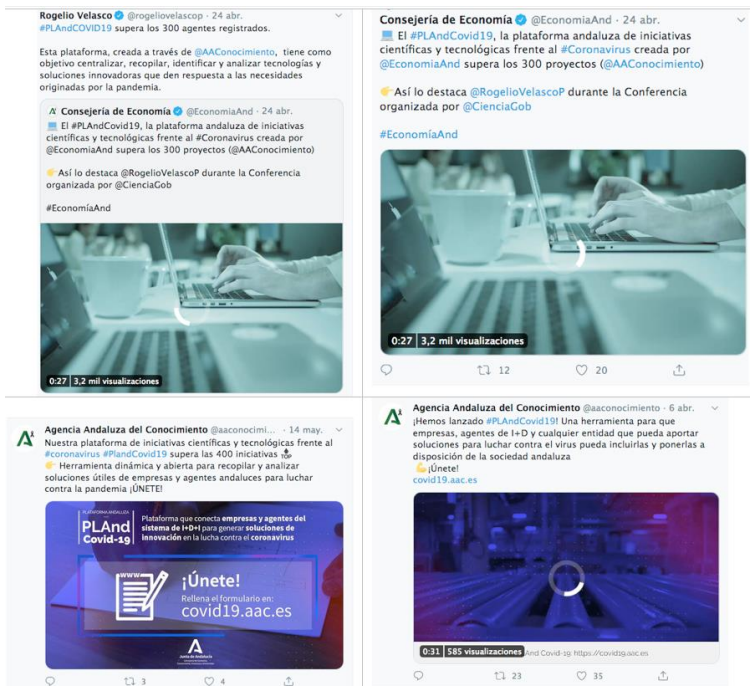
Rogelio Velasco @rogeliovelascop · 24 abr.
#PLAndCOVID19 supera los 300 agentes registrados.

Esta plataforma, creada a través de @AAConocimiento, tiene como objetivo centralizar, recopilar, identificar y analizar tecnologías y soluciones innovadoras que den respuesta a las necesidades originadas por la pandemia.

Consejería de Economía @EconomiaAnd · 24 abr.
El #PLAndCovid19, la plataforma andaluza de iniciativas científicas y tecnológicas frente al #Coronavirus creada por @EconomiaAnd supera los 300 proyectos (@AAConocimiento)

Así lo destaca @RogelioVelascoP durante la Conferencia organizada por @CienciaGob

#EconomíaAnd

0:27 | 3,2 mil visualizaciones

Consejería de Economía @EconomiaAnd · 24 abr.
El #PLAndCovid19, la plataforma andaluza de iniciativas científicas y tecnológicas frente al #Coronavirus creada por @EconomiaAnd supera los 300 proyectos (@AAConocimiento)

Así lo destaca @RogelioVelascoP durante la Conferencia organizada por @CienciaGob

#EconomíaAnd

0:27 | 3,2 mil visualizaciones

12 20

Agencia Andaluza del Conocimiento @aaconocimi... · 14 may.
Nuestra plataforma de iniciativas científicas y tecnológicas frente al #coronavirus #PlandCovid19 supera las 400 iniciativas TOP
Herramienta dinámica y abierta para recopilar y analizar soluciones útiles de empresas y agentes andaluces para luchar contra la pandemia ¡ÚNETE!

PLATAFORMA ANDALUZA
PLAnd Covid-19
Plataforma que conecta empresas y agentes del sistema de I+D+I para generar soluciones de innovación en la lucha contra el coronavirus
¡Únete!
Rellena el formulario en:
covid19.aac.es
Junta de Andalucía

3 4

Agencia Andaluza del Conocimiento @aaconocimiento · 6 abr.
¡Hemos lanzado #PLAndCovid19! Una herramienta para que empresas, agentes de I+D y cualquier entidad que pueda aportar soluciones para luchar contra el virus pueda incluirlas y ponerlas a disposición de la sociedad andaluza
¡Únete!
covid19.aac.es

0:31 | 585 visualizaciones And Covid-19: https://covid19.aac.es

23 35